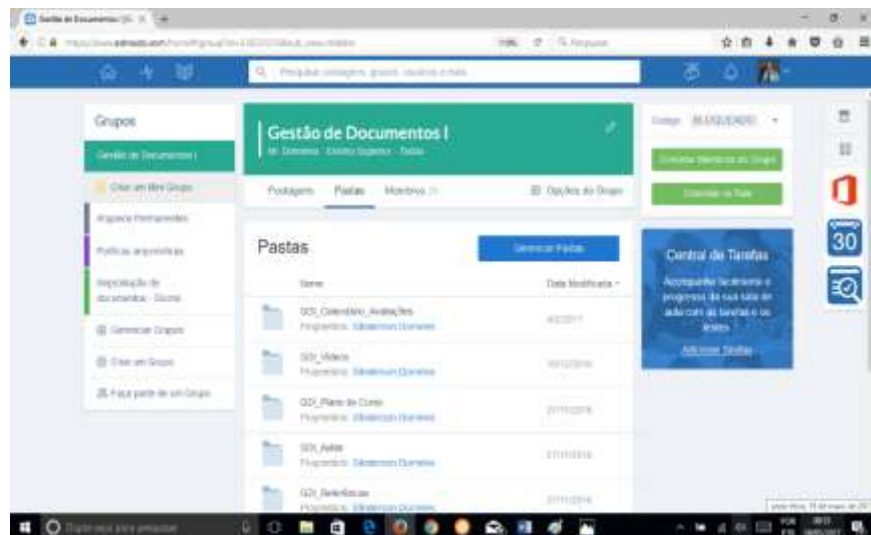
Gestão de Documentos

Grupos

Gestão de Documentos I

Criar um Mini Grupo

Arquivos Permanentes

Políticas arquivísticas

Reprodução de documentos - Slumx

Gerenciar Grupos

Criar um Grupo

Faça parte de um Grupo

Gestão de Documentos I

Postagens Pastas Membros

Opções do Grupo

Pastas

Gerenciar Pastas

Nome

Data Modificada

GD_Calendário_Avaliações

Proprietário: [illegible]

GD_Vídeos

Proprietário: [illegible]

GD_Plano de Curso

Proprietário: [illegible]

GD_Aulas

Proprietário: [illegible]

GD_Referências

Proprietário: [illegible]

Código: BLOQUEADO

Convidar Membros do Grupo

Convidar na Sala

Central de Tarefas

Acompanhe facilmente o progresso da sua sala de aula com as tarefas e os testes.

Adicionar Tarefas

30

Digite aqui para pesquisar